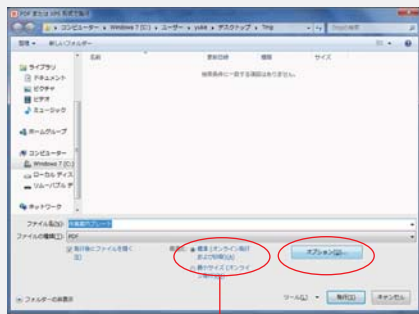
PDF または XPS 形式で発行

« コンピューター » Windows 7 (C:) » ユーザー » yuke » デスクトップ » Tmp

整理 ▼　新しいフォルダー

ライブラリ
ドキュメント
ピクチャ
ビデオ
ミュージック

ホームグループ

コンピューター
Windows 7 (C:)
ローカル ディス
リムーバブル デ

ネットワーク

名前　更新日時　種類　サイズ

検索条件に一致する項目はありません。

ファイル名(N): 

ファイルの種類(T): PDF

発行後にファイルを開く

最適化: 標準 (オンライン発行および印刷)(A)

最小サイズ (オンライン発行)(M)

オプション(O)...

フォルダーの非表示

ツール(L) ▼　発行(S)　キャンセル